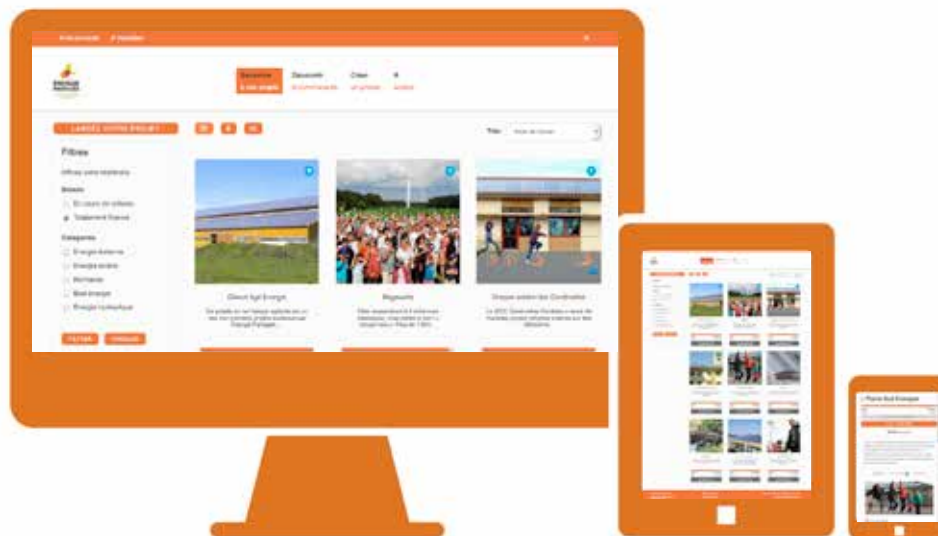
Énergie Partagée

Découvrir
Découvrir
Créer
À

LANCEZ VOTRE PROJET

Trier

Filtres

Statut
En cours de collecte
Totalement financé

Catégories
Énergie éolienne
Énergie solaire
Biomasse
Bioénergie
Énergie hydraulique

FILTRER

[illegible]

Mégawatts

Énergie solaire des Coudraies

Plaine Sud Energie